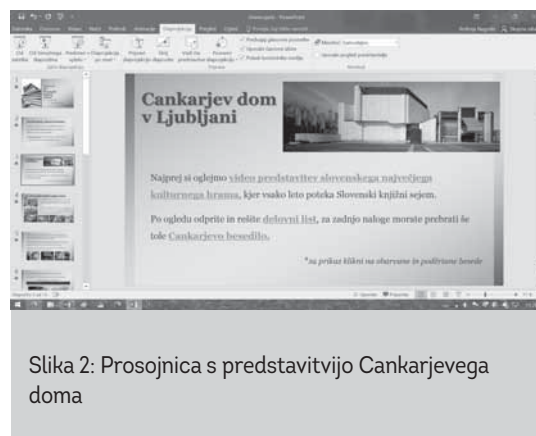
Cankarjev dom v Ljubljani

Najprej si oglejmo video predstavitev slovenskega največjega kulturnega hrama, kjer vsako leto poteka Slovenski knjižni sejem.

Po ogledu odprite in rešite delovni list, za zadnjo naloge morate prebrati še tole Cankarjevo besedilo.

*za prikaz klikni na obarvane in podčrtane besede

Slika 2: Prosojnica s predstavitvijo Cankarjevega doma